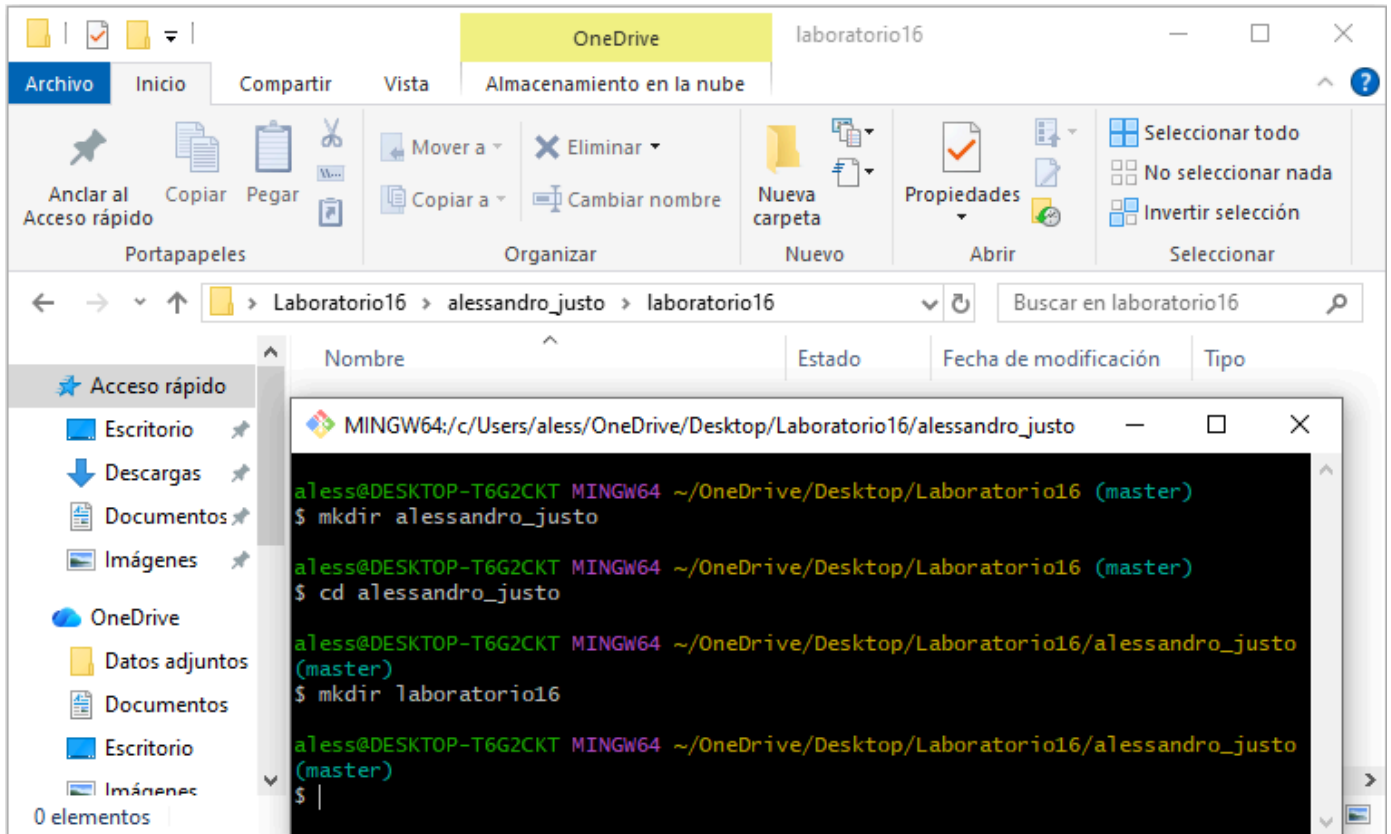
OneDrive laboratorio16

Archivo Inicio Compartir Vista Almacenamiento en la nube

Anclar al Acceso rápido Copiar Pegar
Portapapeles

Mover a Eliminar
Copiar a Cambiar nombre
Organizar

Nueva carpeta
Nuevo

Propiedades
Abrir

Seleccionar todo
No seleccionar nada
Invertir selección
Seleccionar

Laboratorio16 > alessandro_justo > laboratorio16

Buscar en laboratorio16

Nombre Estado Fecha de modificación Tipo

Acceso rápido
Escritorio
Descargas
Documentos
Imágenes
OneDrive
Datos adjuntos
Documentos
Escritorio
Imágenes

0 elementos

MINGW64:/c/Users/aless/OneDrive/Desktop/Laboratorio16/alessandro_justo

aless@DESKTOP-T6G2CKT MINGW64 ~/OneDrive/Desktop/Laboratorio16 (master)
$ mkdir alessandro_justo

aless@DESKTOP-T6G2CKT MINGW64 ~/OneDrive/Desktop/Laboratorio16 (master)
$ cd alessandro_justo

aless@DESKTOP-T6G2CKT MINGW64 ~/OneDrive/Desktop/Laboratorio16/alessandro_justo (master)
$ mkdir laboratorio16

aless@DESKTOP-T6G2CKT MINGW64 ~/OneDrive/Desktop/Laboratorio16/alessandro_justo (master)
$